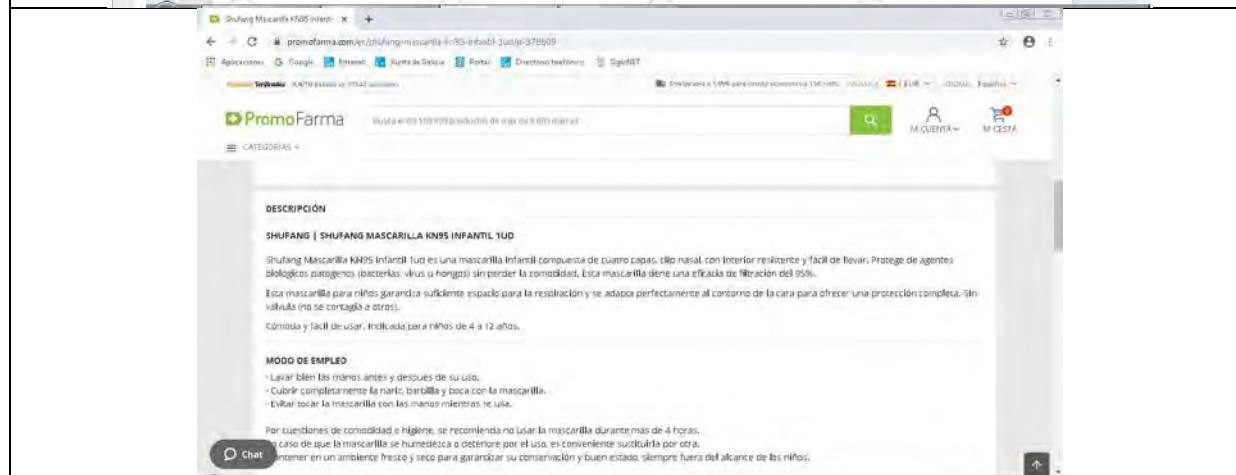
Shufang Mascarilla KN95 Infantil ×  +

promofarma.com/es/shufang-mascarilla-kn95-infantil-1ud/p-378609

Aplicaciones  Google  Emanet  Xunta de Galicia  Portal  Directorio telefónico  DigiFIRT

Trustpilot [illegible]

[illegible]  EUR  Español

PromoFarma

Busca entre 100.000 productos de más de 8.000 marcas

MI CUENTA  MI CESTA

CATEGORÍAS

DESCRIPCIÓN

SHUFANG | SHUFANG MASCARILLA KN95 INFANTIL 1UD

Shufang Mascarilla KN95 infantil 1ud es una mascarilla infantil compuesta de cuatro capas, clip nasal, con interior resistente y fácil de llevar. Protege de agentes biológicos patógenos (bacterias, virus u hongos) sin perder la comodidad. Esta mascarilla tiene una eficacia de filtración del 95%.

Esta mascarilla para niños garantiza suficiente espacio para la respiración y se adapta perfectamente al contorno de la cara para ofrecer una protección completa. Sin válvula (no se contagia a otros).

Cómoda y fácil de usar. Indicada para niños de 4 a 12 años.

MODO DE EMPLEO

- Lavar bien las manos antes y después de su uso.
- Cubrir completamente la nariz, barbilla y boca con la mascarilla.
- Evitar tocar la mascarilla con las manos mientras se usa.

Por cuestiones de comodidad e higiene, se recomienda no usar la mascarilla durante más de 4 horas.
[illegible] caso de que la mascarilla se humedezca o deteriore por el uso, es conveniente sustituirla por otra.
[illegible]ntener en un ambiente fresco y seco para garantizar su conservación y buen estado, siempre fuera del alcance de los niños.

Chat